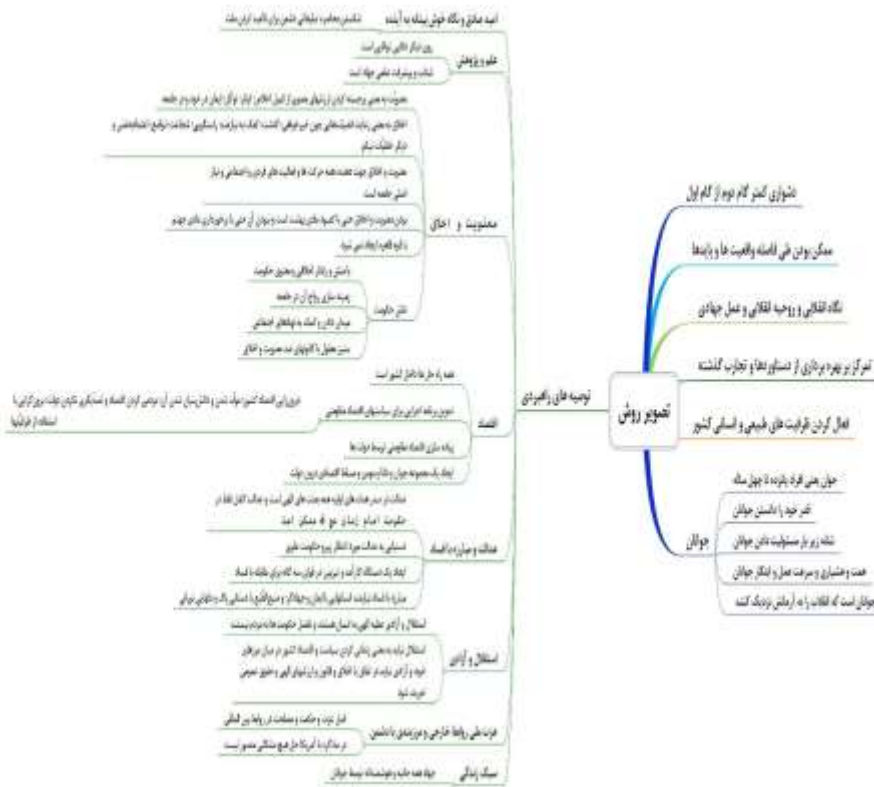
تصویر روشن

دشواری کمتر گام دوم از گام اول

ممکن بودن طی فاصله واقعیت ها و بایدها

نگاه انقلابی و روحیه انقلابی و عمل جهادی

تمرکز بر بهره برداری از دستاوردها و تجارب گذشته

فعال کردن ظرفیت های طبیعی و انسانی کشور

جوانان

جوان یعنی افراد پانزده تا چهل ساله

تغییر خود با دانستن جوانان

شانه زیر بار مسئولیت دادن جوانان

همت و هشیاری و سرعت عمل و ابتکار جوانان

جوانان است که انقلاب را به آرمانش نزدیک کنند

توصیه های راهبردی

امید صادق و نگاه خوش بینانه به آینده

شناختن معایب و تبلیغاتی دشمن برای ناامید کردن ملت

علم و پژوهش

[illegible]

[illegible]

معنویت و اخلاق

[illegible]

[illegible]

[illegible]

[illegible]

نقش حکومت

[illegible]

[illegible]

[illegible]

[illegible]

اقتصاد

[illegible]

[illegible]

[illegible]

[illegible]

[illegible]

عدالت و مبارزه با فساد

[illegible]

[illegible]

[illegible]

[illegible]

استقلال و آزادی

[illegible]

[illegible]

عزت ملی، روابط خارجی و مرزبندی با دشمن

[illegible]

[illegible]

سبک زندگی

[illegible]